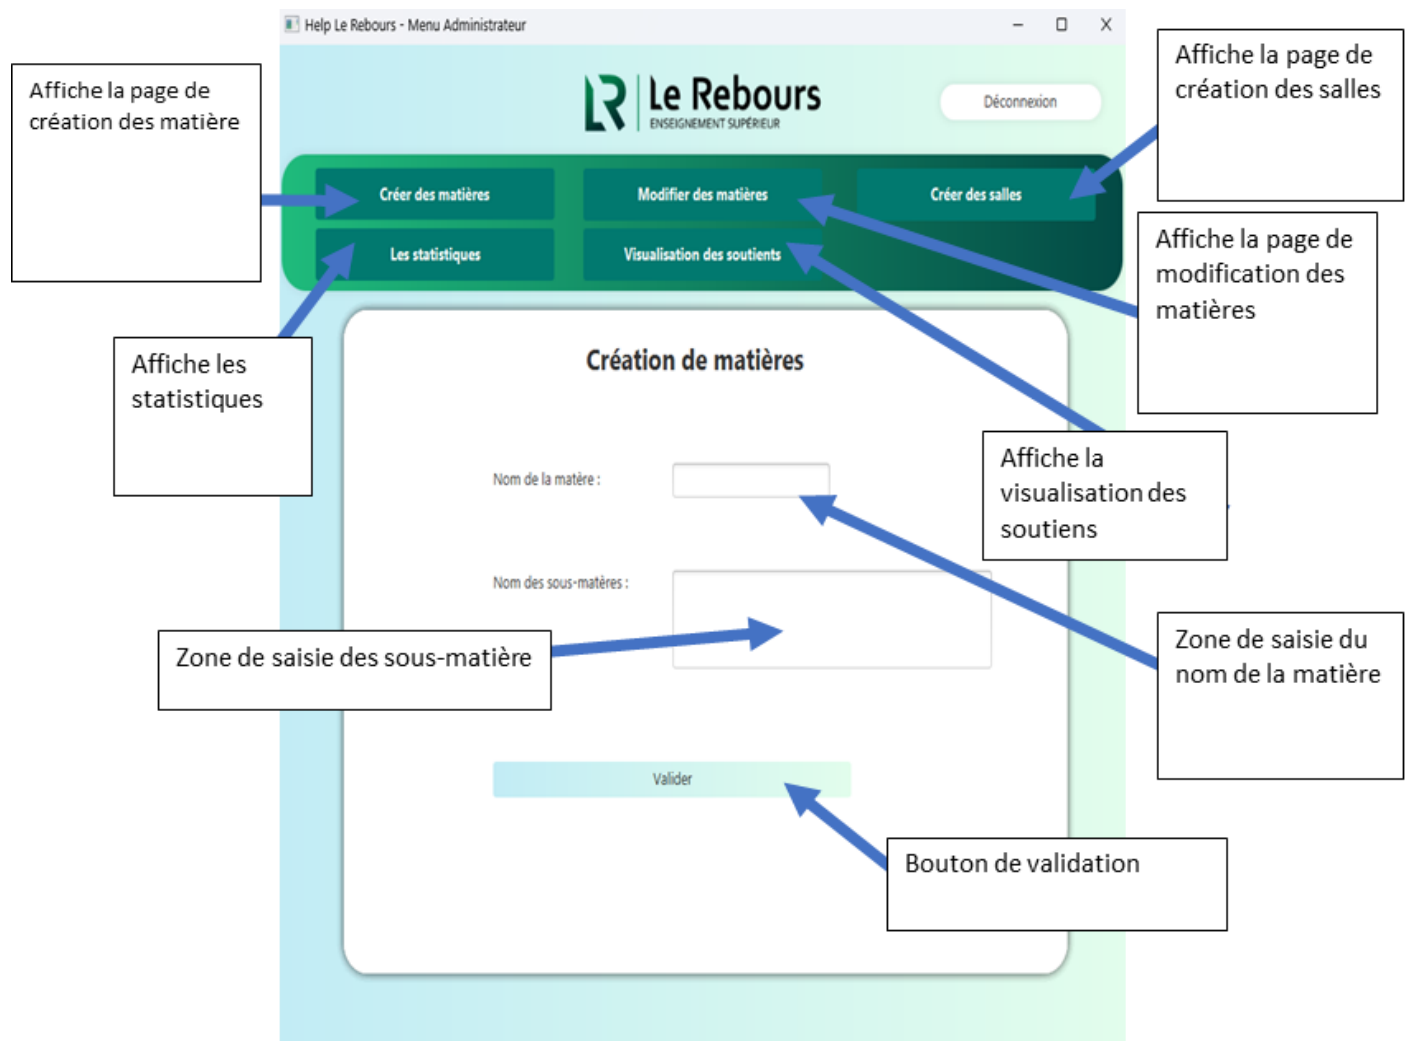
Help Le Rebours - Menu Administrateur

LR Le Rebours
ENSEIGNEMENT SUPÉRIEUR

Déconnexion

Affiche la page de création des matière

Affiche la page de création des salles

Créer des matières

Modifier des matières

Créer des salles

Les statistiques

Visualisation des soutients

Affiche la page de modification des matières

Affiche les statistiques

Création de matières

Affiche la visualisation des soutiens

Nom de la matère :

Nom des sous-matères :

Zone de saisie des sous-matière

Zone de saisie du nom de la matière

Valider

Bouton de validation